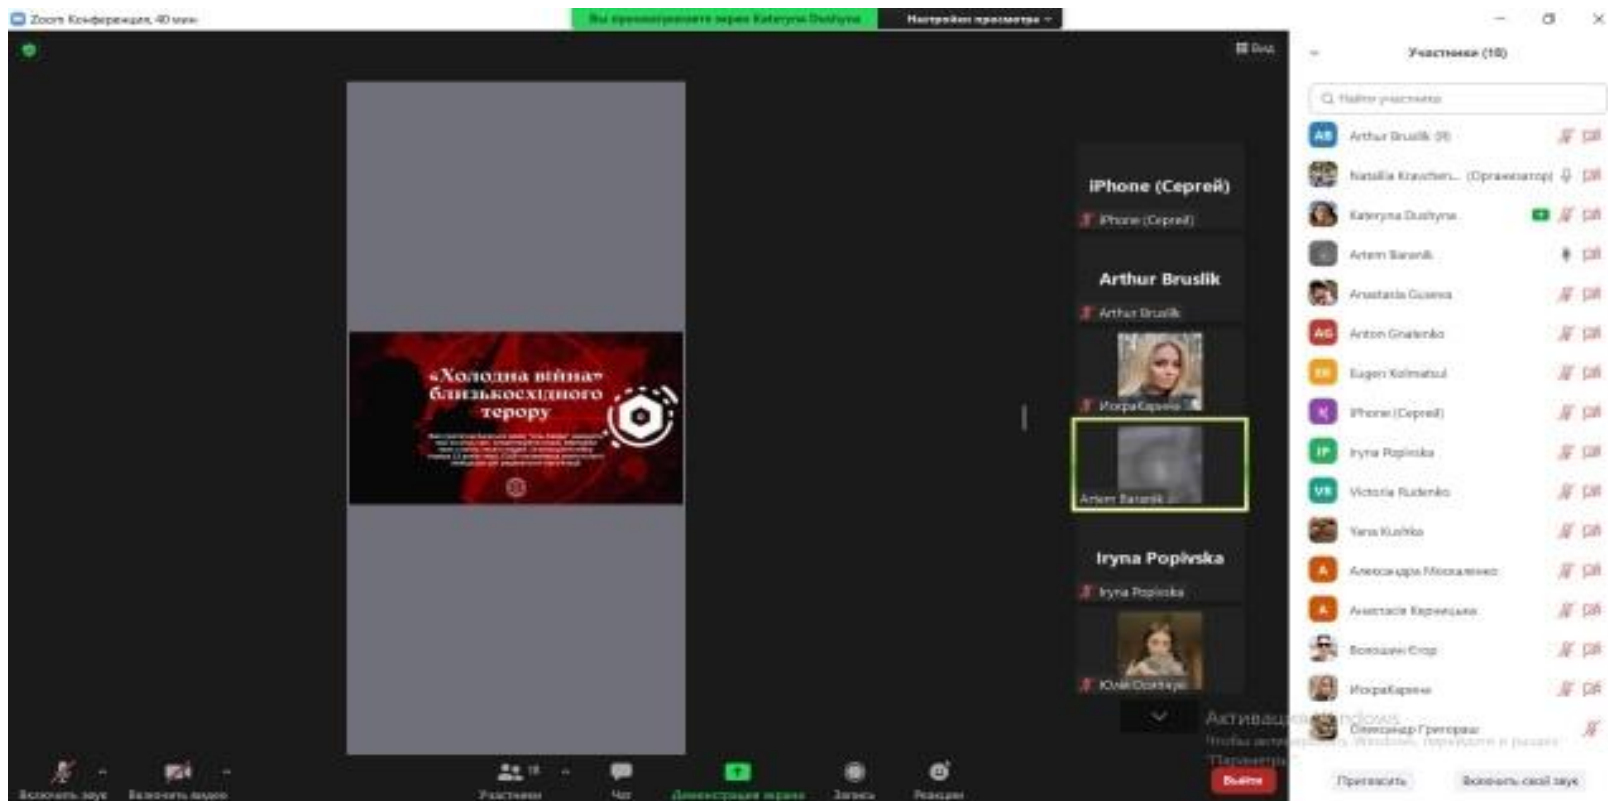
Zoom Конференция, 40 мин

Вы просматриваете экран Kateryna Dushyna

Настройки просмотра

Вид

«Холодна війна» близькосхідного терору

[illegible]

iPhone (Сергей)

iPhone (Сергей)

Arthur Bruslik

Arthur Bruslik

ИгорКаренко

Artem Baranik

Iryna Popivska

Iryna Popivska

Юлія Осипчук

Участники (18)

Найти участника

Arthur Bruslik (Я)

Natalia Kravchen... (Организатор)

Kateryna Dushyna

Artem Baranik

Anastasia Guseva

Anton Gnatenko

Eugen Kolmatsul

iPhone (Сергей)

Iryna Popivska

Victoria Rudenko

Yana Kushko

Александра Моисеенко

Анастасія Каренцева

Воронин Егор

ИгорКаренко

Олександр Григорович

Активация Windows

Чтобы активировать Windows, перейдите в раздел "Параметры".

Включить звук

Включить видео

Участники 18

Чат

Демонстрация экрана

Запись

Реакции

Выйти

Пригласить

Включить свой звук